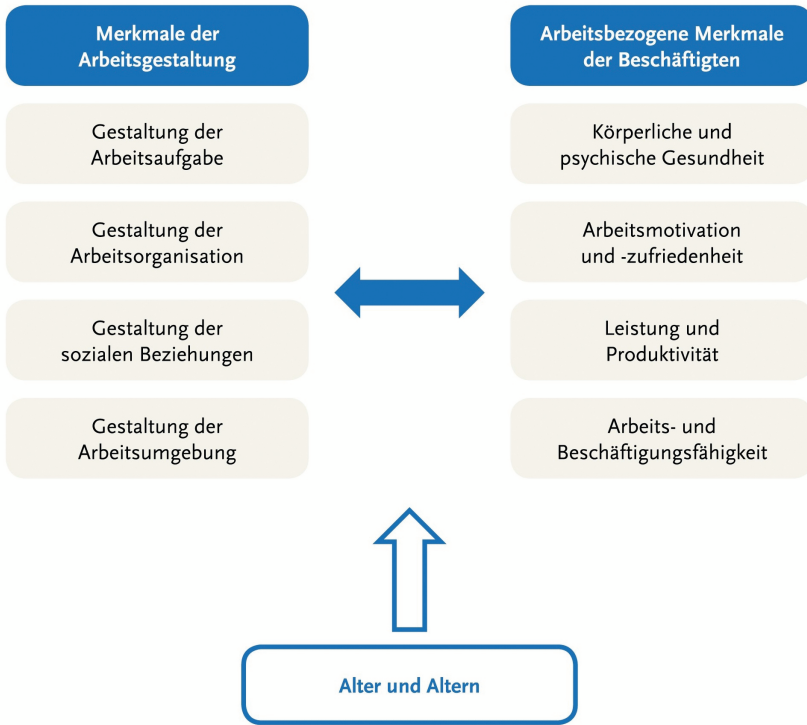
Merkmale der Arbeitsgestaltung

Gestaltung der Arbeitsaufgabe

Gestaltung der Arbeitsorganisation

Gestaltung der sozialen Beziehungen

Gestaltung der Arbeitsumgebung

Arbeitsbezogene Merkmale der Beschäftigten

Körperliche und psychische Gesundheit

Arbeitsmotivation und -zufriedenheit

Leistung und Produktivität

Arbeits- und Beschäftigungsfähigkeit

Alter und Altern